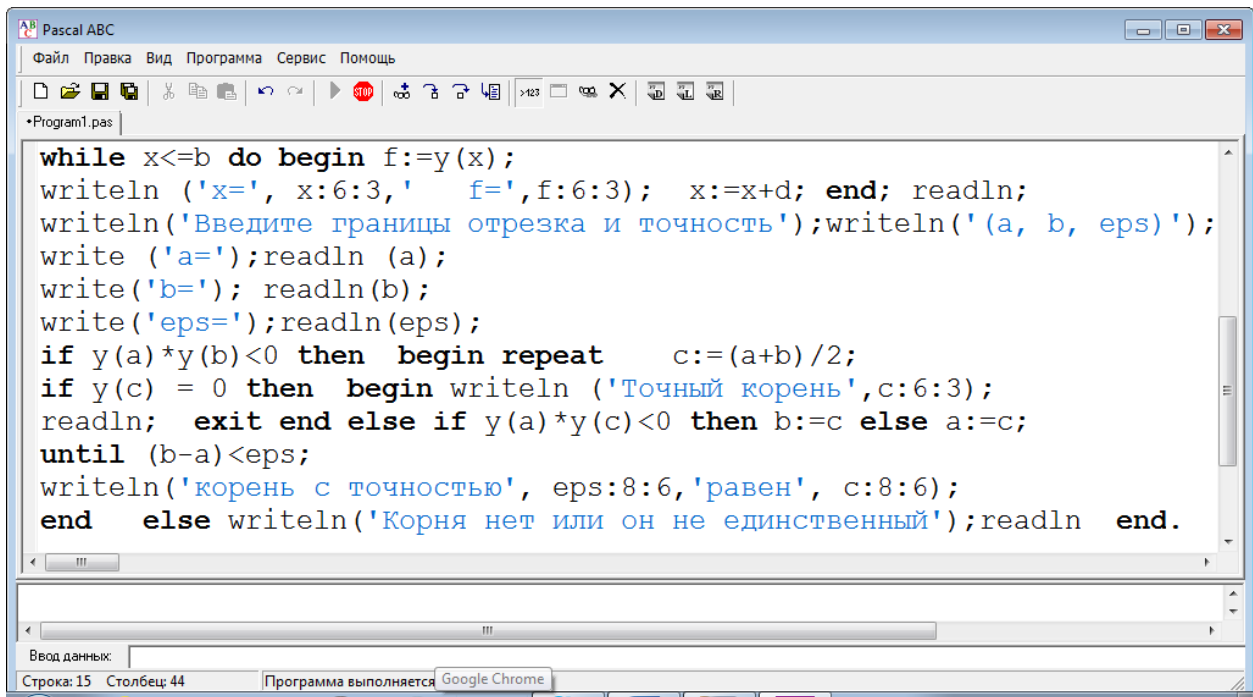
Pascal ABC

Файл Правка Вид Программа Сервис Помощь

STOP

>123

*Program1.pas

while x<=b do begin f:=y(x);
writeln ('x=', x:6:3,'   f=',f:6:3);  x:=x+d; end; readln;
writeln('Введите границы отрезка и точность');writeln('(a, b, eps)');
write ('a=');readln (a);
write('b='); readln(b);
write('eps=');readln(eps);
if y(a)*y(b)<0 then  begin repeat    c:=(a+b)/2;
if y(c) = 0 then  begin writeln ('Точный корень',c:6:3);
readln;  exit end else if y(a)*y(c)<0 then b:=c else a:=c;
until (b-a)<eps;
writeln('корень с точностью', eps:8:6,'равен', c:8:6);
end   else writeln('Корня нет или он не единственный');readln  end.

Ввод данных:

Строка: 15  Столбец: 44  Программа выполняется Google Chrome